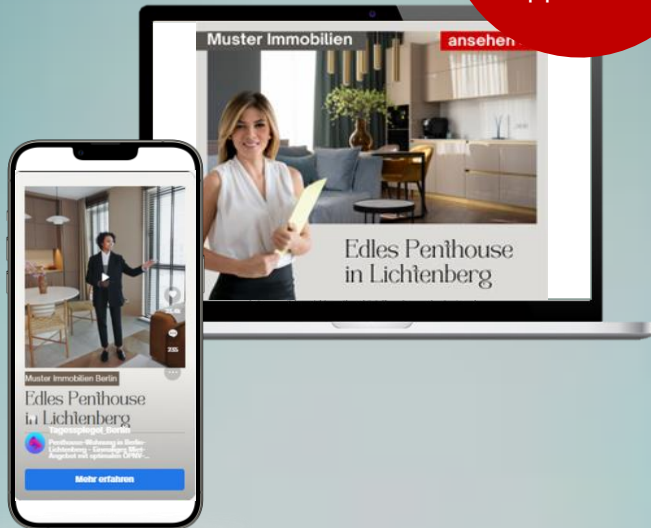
Muster Immobilien

ansehen

Edles Penthouse in Lichtenberg

Muster Immobilien Berlin

Edles Penthouse in Lichtenberg

Tagesspiegel_Berlin

Penthouse-Wohnung in Berlin-Lichtenberg – Einmaliges Miet-Angebot mit optimalem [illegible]

Mehr erfahren